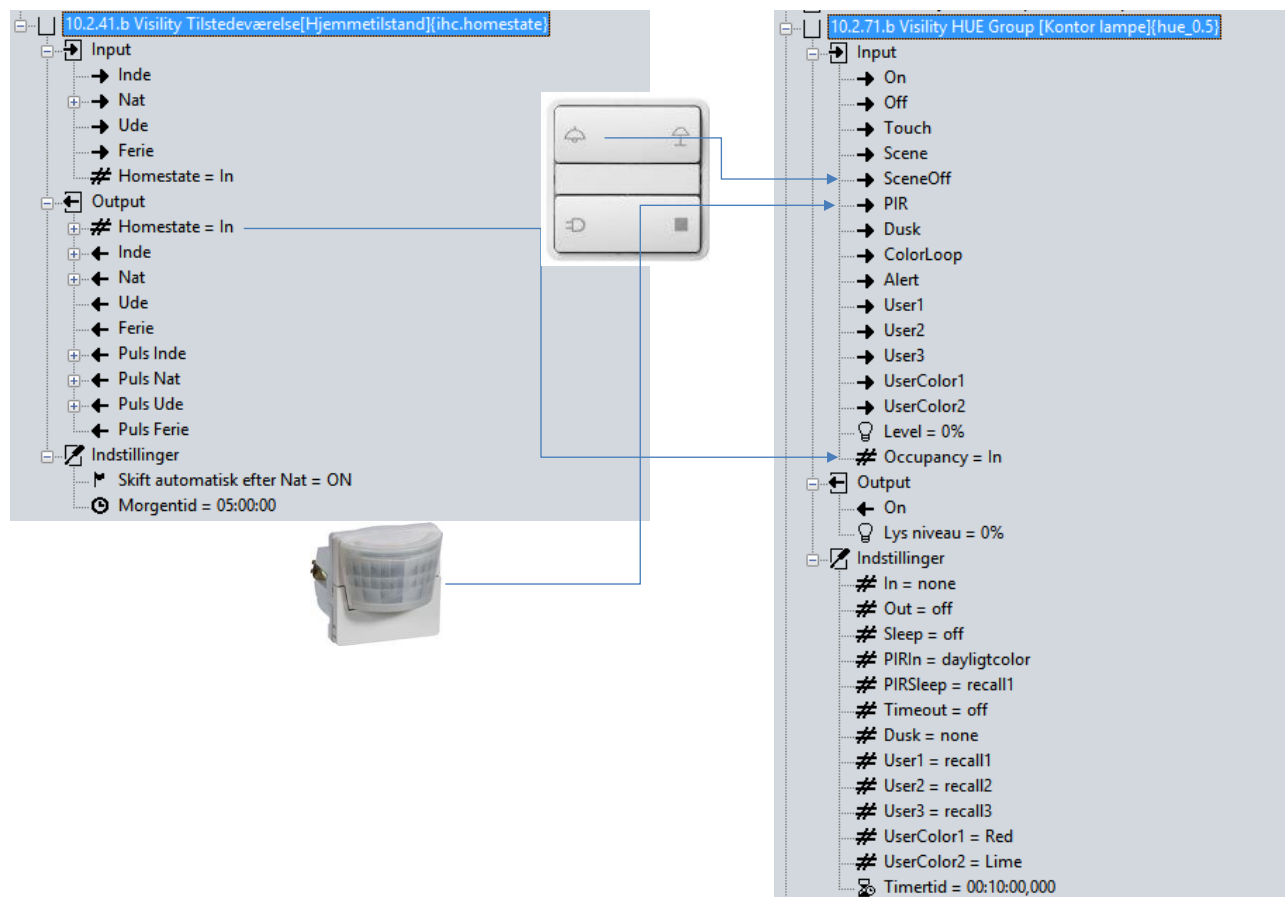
10.2.41.b Visility Tilstedeværelse[Hjemmetilstand]{ihc.homestate}
Input
Inde
Nat
Ude
Ferie
Homestate = In
Output
Homestate = In
Inde
Nat
Ude
Ferie
Puls Inde
Puls Nat
Puls Ude
Puls Ferie
Indstillinger
Skift automatisk efter Nat = ON
Morgentid = 05:00:00

10.2.71.b Visility HUE Group [Kontor lampe]{hue_0.5}
Input
On
Off
Touch
Scene
SceneOff
PIR
Dusk
ColorLoop
Alert
User1
User2
User3
UserColor1
UserColor2
Level = 0%
Occupancy = In
Output
On
Lys niveau = 0%
Indstillinger
In = none
Out = off
Sleep = off
PIRIn = dayligtcolor
PIRSleep = recall1
Timeout = off
Dusk = none
User1 = recall1
User2 = recall2
User3 = recall3
UserColor1 = Red
UserColor2 = Lime
Timertid = 00:10:00,000